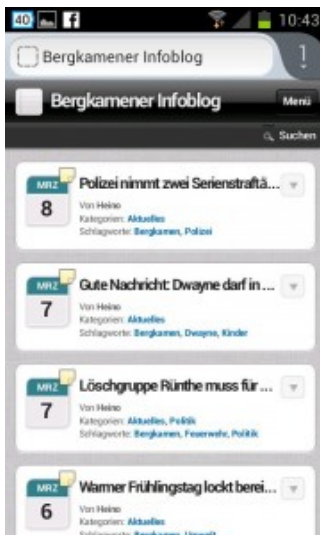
40 f 10:43

Bergkamener Infoblog

Bergkamener Infoblog

Menü

Suchen

MRZ
8
Polizei nimmt zwei Serienstraftä...
Von Heino
Kategorien: Aktuelles
Schlagworte: Bergkamen, Polizei

MRZ
7
Gute Nachricht: Dwayne darf in ...
Von Heino
Kategorien: Aktuelles
Schlagworte: Bergkamen, Dwayne, Kinder

MRZ
7
Löschgruppe Rünthe muss für ...
Von Heino
Kategorien: Aktuelles, Politik
Schlagworte: Bergkamen, Feuerwehr, Politik

MRZ
6
Warmer Frühlingstag lockt berei...
Von Heino
Kategorien: Aktuelles
Schlagworte: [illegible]